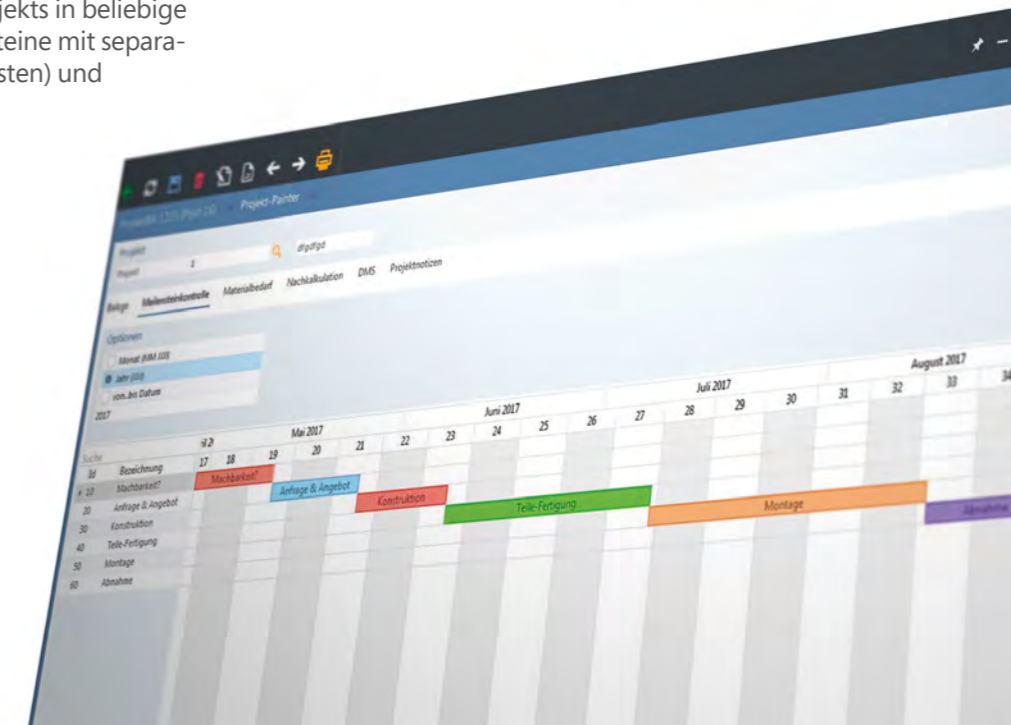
jekts in beliebige
teine mit separa-
sten) und

Project-Painter

Projekt
Projekt 1
dfgdfgd

Belege Meilensteinkontrolle Materialbedarf Nachkalkulation DMS Projektnotizen

Optionen
Monat (MM.JJJJ)
Jahr (JJJJ)
von..bis Datum
2017

Suche
Id Bezeichnung
10 Machbarkeit?
20 Anfrage & Angebot
30 Konstruktion
40 Teile-Fertigung
50 Montage
60 Abnahme

Mai 2017 Juni 2017 Juli 2017 August 2017

17 18 19 20 21 22 23 24 25 26 27 28 29 30 31 32 33 34

Machbarkeit?
Anfrage & Angebot
Konstruktion
Teile-Fertigung
Montage
Abnahme